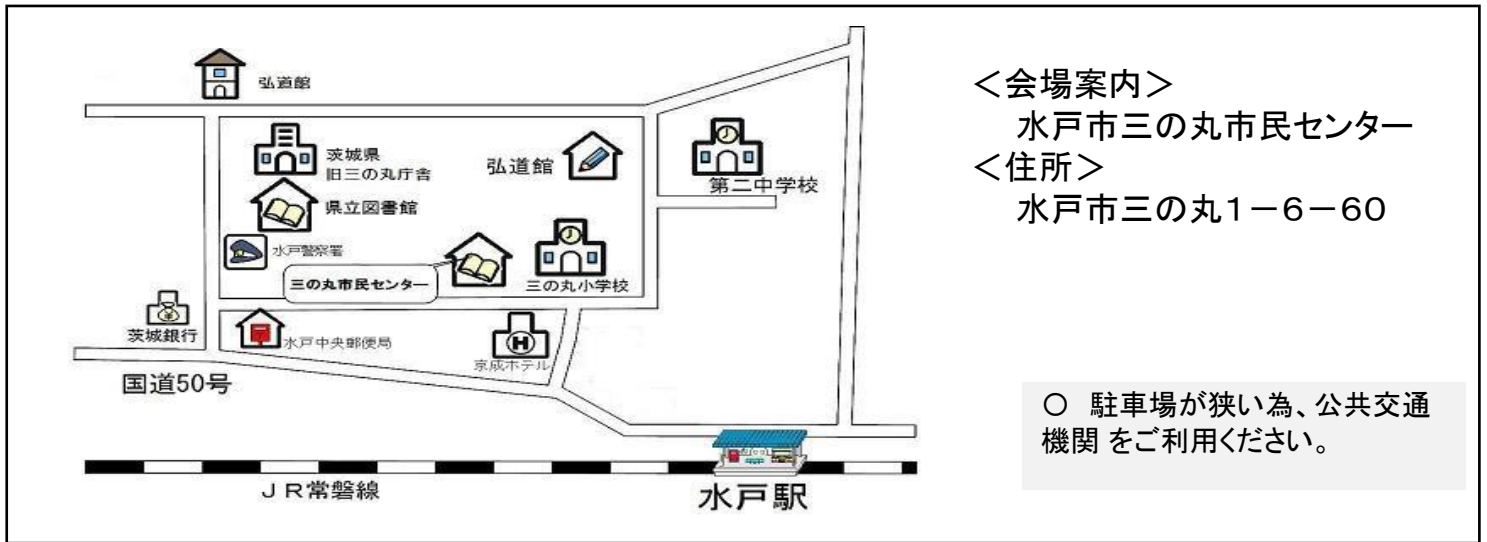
弘道館

茨城県
旧三の丸庁舎

弘道館

第二中学校

県立図書館

水戸警察署

三の丸市民センター

三の丸小学校

茨城銀行

水戸中央郵便局

京成ホテル

国道50号

ＪＲ常磐線

水戸駅

＜会場案内＞
水戸市三の丸市民センター
＜住所＞
水戸市三の丸1－6－60

○ 駐車場が狭い為、公共交通機関 をご利用ください。